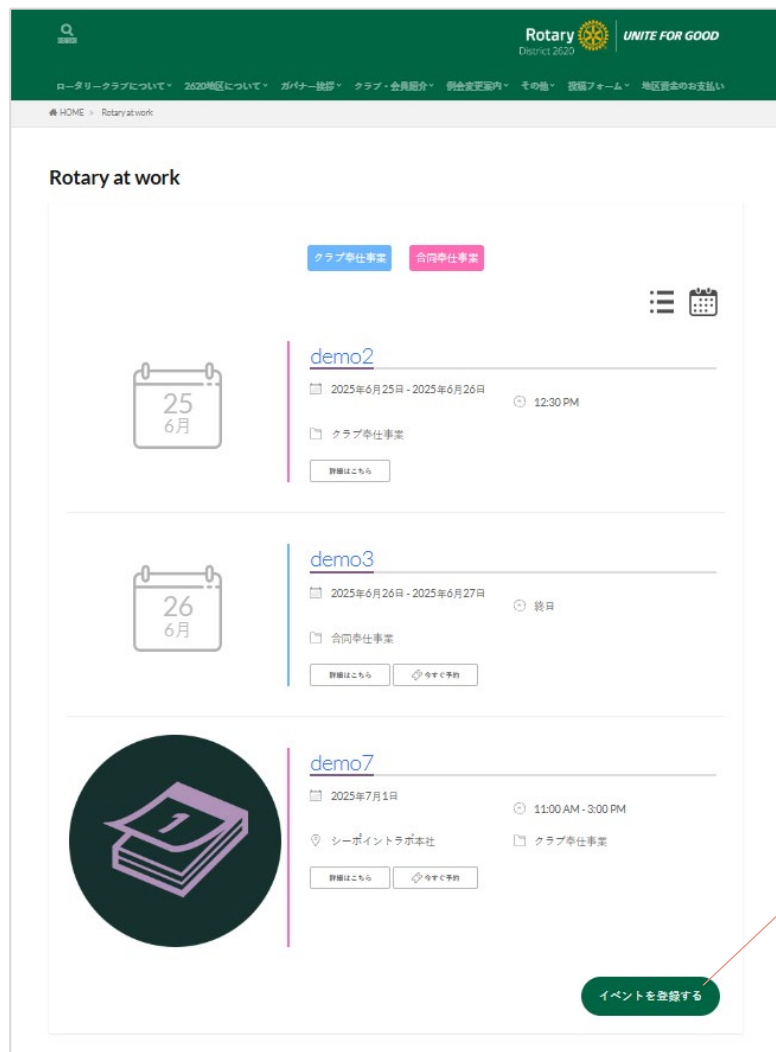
検索

Rotary
District 2620
UNITE FOR GOOD

ロータリークラブについて˅ 2620地区について˅ ガバナー挨拶˅ クラブ・会員紹介˅ 例会変更案内˅ その他˅ 投稿フォーム˅ 地区資金のお支払い

HOME > Rotary at work

Rotary at work

クラブ奉仕事業 合同奉仕事業

25
6月

demo2

2025年6月25日 - 2025年6月26日
12:30 PM

クラブ奉仕事業

詳細はこちら

26
6月

demo3

2025年6月26日 - 2025年6月27日
終日

合同奉仕事業

詳細はこちら 今すぐ予約

1

demo7

2025年7月1日
11:00 AM - 3:00 PM

シーポイントラボ本社
クラブ奉仕事業

詳細はこちら 今すぐ予約

イベントを登録する